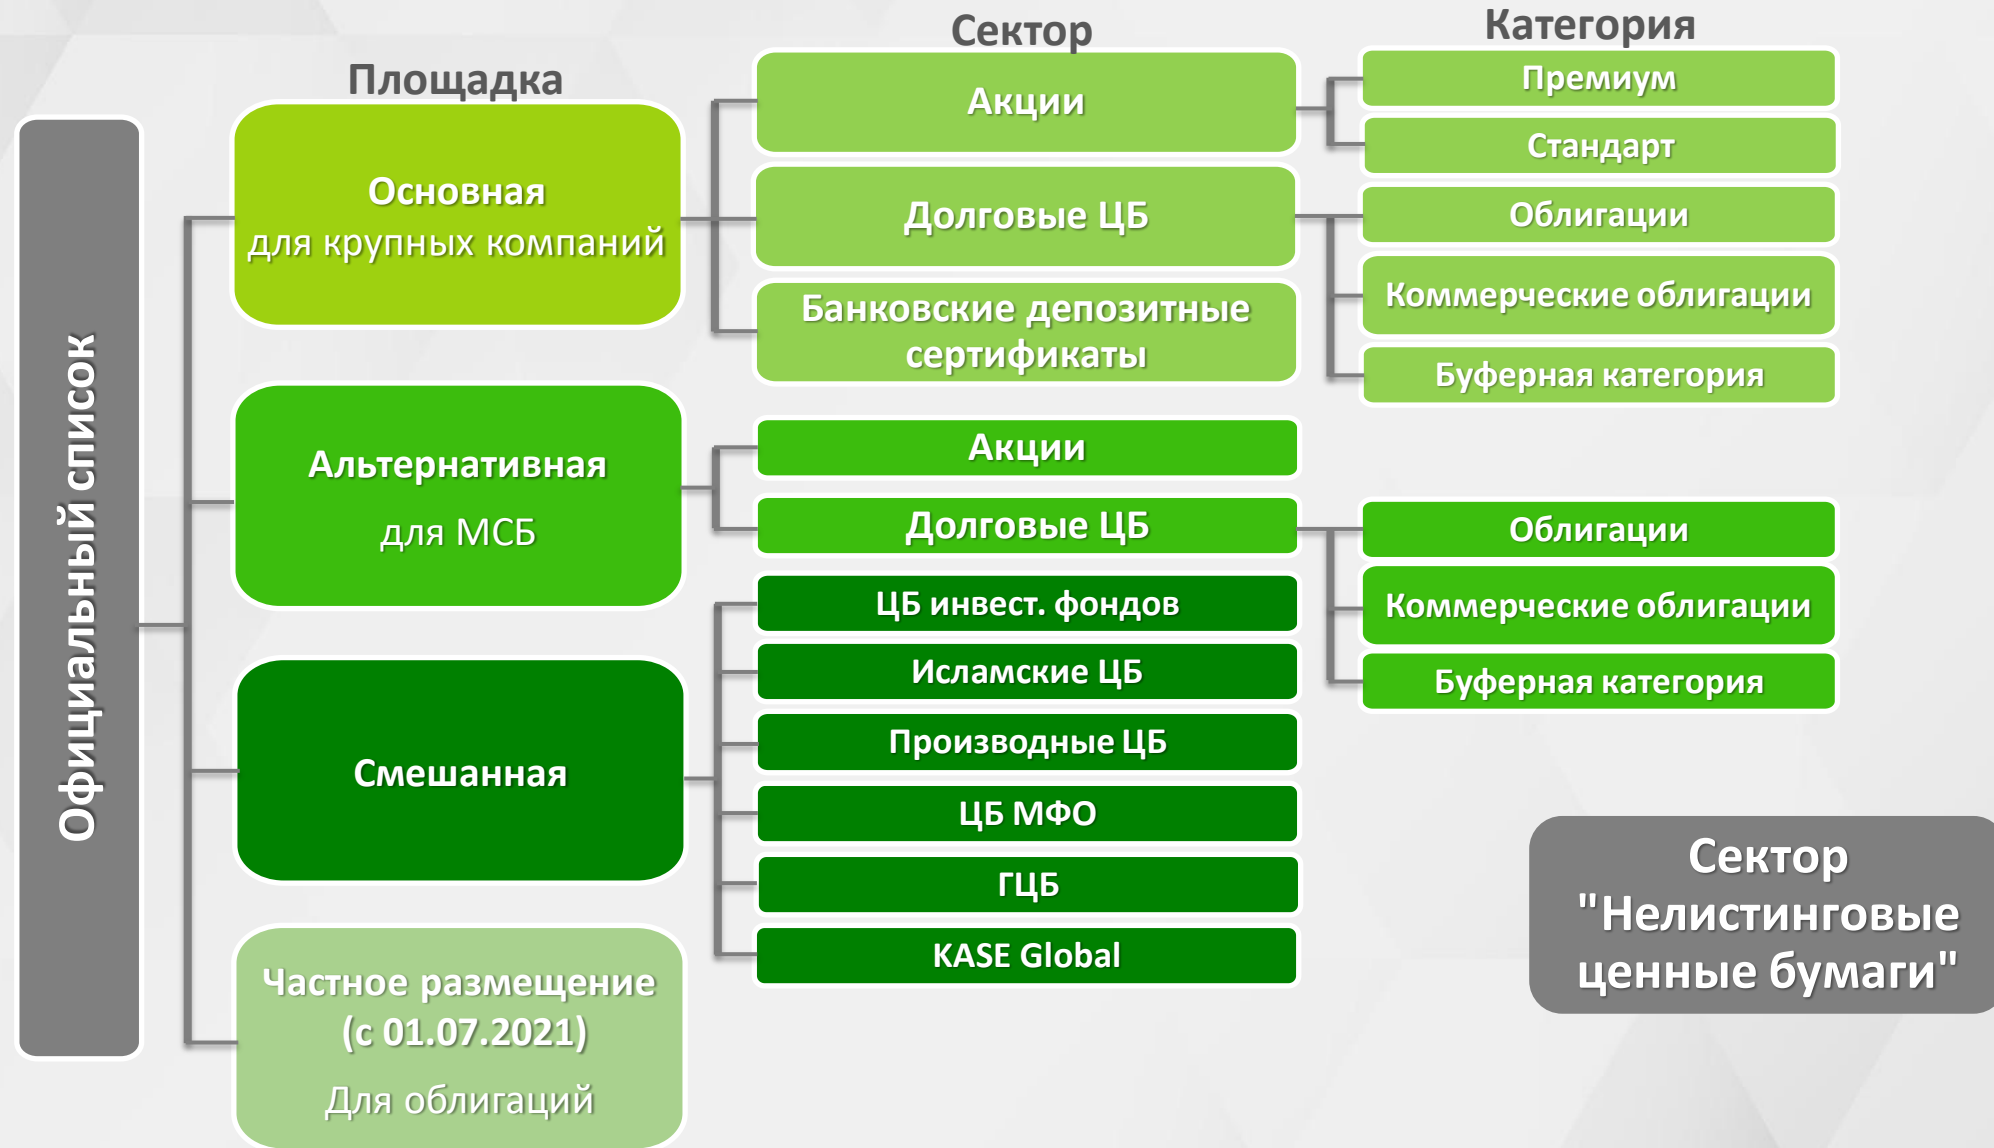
Официальный список

Площадка

Сектор

Категория

Основная
для крупных компаний

Акции

Премиум

Стандарт

Долговые ЦБ

Облигации

Коммерческие облигации

Буферная категория

Банковские депозитные сертификаты

Альтернативная
для МСБ

Акции

Долговые ЦБ

Облигации

Коммерческие облигации

Буферная категория

Смешанная

ЦБ инвест. фондов

Исламские ЦБ

Производные ЦБ

ЦБ МФО

ГЦБ

KASE Global

Частное размещение (с 01.07.2021)
Для облигаций

Сектор "Нелистинговые ценные бумаги"